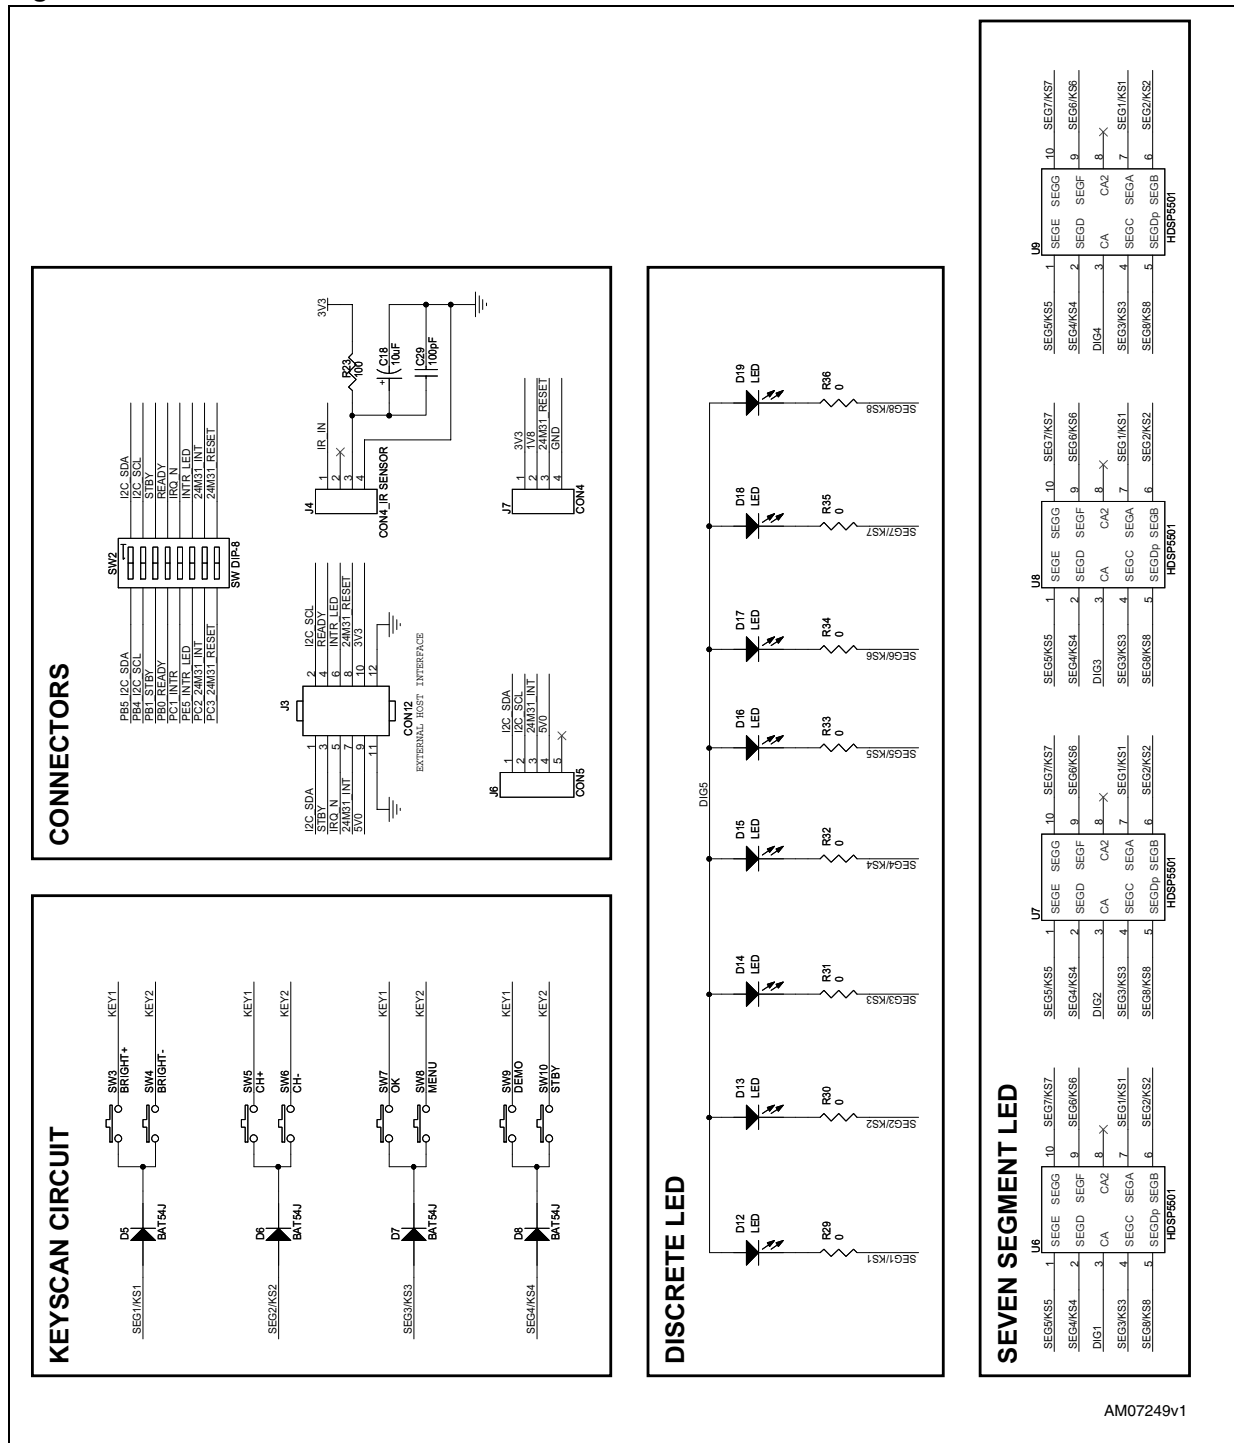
KEYSCAN CIRCUIT

SEG1/KS1
D5
BAT54J
SW3
BRIGHT+
KEY1
SW4
BRIGHT-
KEY2

SEG2/KS2
D6
BAT54J
SW5
CH+
KEY1
SW6
CH-
KEY2

SEG3/KS3
D7
BAT54J
SW7
OK
KEY1
SW8
MENU
KEY2

SEG4/KS4
D8
BAT54J
SW9
DEMO
KEY1
SW10
STBY
KEY2

CONNECTORS

PB5_I2C_SDA
PB4_I2C_SCL
PB1_STBY
PB0_READY
PC1_INTR
PE5_INTR_LED
PC2_24M31_INT
PC3_24M31_RESET
SW2
SW DIP-8
I2C_SDA
I2C_SCL
STBY
READY
IRQ_N
INTR_LED
24M31_INT
24M31_RESET

J3
I2C_SDA
STBY
IRQ_N
24M31_INT
5V0
1 3 5 7 9 11
2 4 6 8 10 12
I2C_SCL
READY
INTR_LED
24M31_RESET
3V3
CON12
EXTERNAL HOST INTERFACE

J4
IR_IN
1 2 3 4
CON4_IR SENSOR
3V3
R23
100
C18
10uF
C29
100pF

J6
1 2 3 4 5
I2C_SDA
I2C_SCL
24M31_INT
5V0
CON5

J7
1 2 3 4
3V3
1V8
24M31_RESET
GND
CON4

DISCRETE LED

DIG5
D12 LED R29 0 SEG1/KS1
D13 LED R30 0 SEG2/KS2
D14 LED R31 0 SEG3/KS3
D15 LED R32 0 SEG4/KS4
D16 LED R33 0 SEG5/KS5
D17 LED R34 0 SEG6/KS6
D18 LED R35 0 SEG7/KS7
D19 LED R36 0 SEG8/KS8

SEVEN SEGMENT LED

U6
SEG5/KS5 1 SEGE SEGG 10 SEG7/KS7
SEG4/KS4 2 SEGD SEGF 9 SEG6/KS6
DIG1 3 CA CA2 8
SEG3/KS3 4 SEGC SEGA 7 SEG1/KS1
SEG8/KS8 5 SEGDp SEGB 6 SEG2/KS2
HDSP5501

U7
SEG5/KS5 1 SEGE SEGG 10 SEG7/KS7
SEG4/KS4 2 SEGD SEGF 9 SEG6/KS6
DIG2 3 CA CA2 8
SEG3/KS3 4 SEGC SEGA 7 SEG1/KS1
SEG8/KS8 5 SEGDp SEGB 6 SEG2/KS2
HDSP5501

U8
SEG5/KS5 1 SEGE SEGG 10 SEG7/KS7
SEG4/KS4 2 SEGD SEGF 9 SEG6/KS6
DIG3 3 CA CA2 8
SEG3/KS3 4 SEGC SEGA 7 SEG1/KS1
SEG8/KS8 5 SEGDp SEGB 6 SEG2/KS2
HDSP5501

U9
SEG5/KS5 1 SEGE SEGG 10 SEG7/KS7
SEG4/KS4 2 SEGD SEGF 9 SEG6/KS6
DIG4 3 CA CA2 8
SEG3/KS3 4 SEGC SEGA 7 SEG1/KS1
SEG8/KS8 5 SEGDp SEGB 6 SEG2/KS2
HDSP5501

AM07249v1